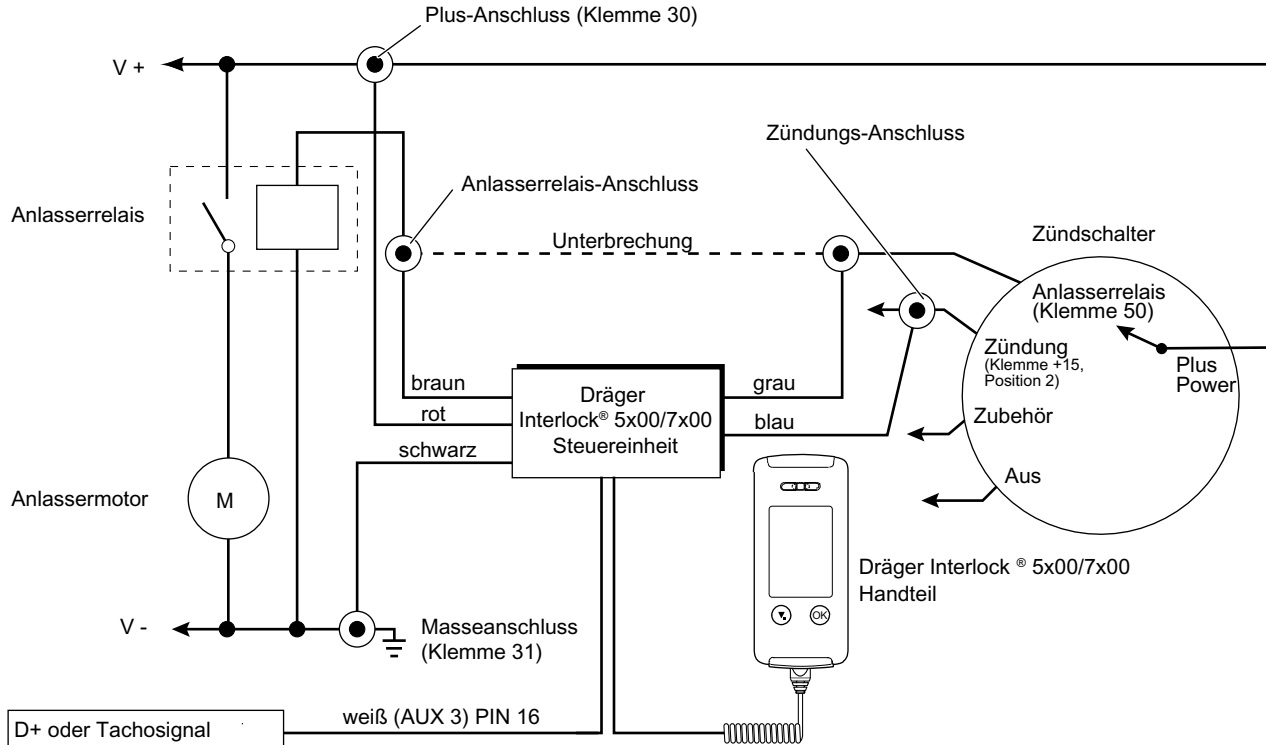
Plus-Anschluss (Klemme 30)

V +

Zündungs-Anschluss

Anlasserrelais-Anschluss

Anlasserrelais

Unterbrechung

Zündschalter

Anlasserrelais (Klemme 50)

Zündung (Klemme +15, Position 2)

Plus Power

braun

rot

schwarz

Dräger Interlock® 5x00/7x00 Steuereinheit

grau

blau

Zubehör

Aus

Anlassermotor

M

OK

Dräger Interlock ® 5x00/7x00 Handteil

V -

Masseanschluss (Klemme 31)

D+ oder Tachosignal

weiß (AUX 3) PIN 16